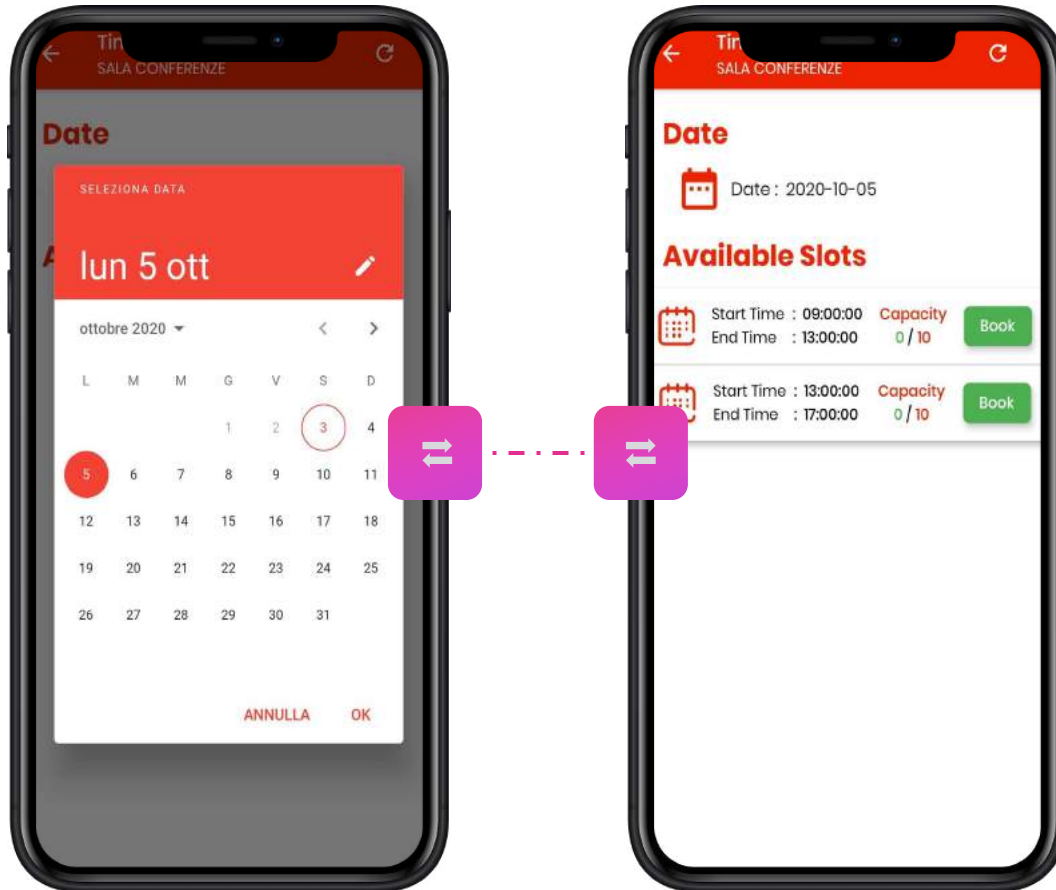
Tin
SALA CONFERENZE

Date

A

SELEZIONA DATA

lun 5 ott

ottobre 2020

| L | M | M | G | V | S | D |
|---|---|---|---|---|---|---|
| | | | 1 | 2 | 3 | 4 |
| 5 | 6 | 7 | 8 | 9 | 10 | 11 |
| 12 | 13 | 14 | 15 | 16 | 17 | 18 |
| 19 | 20 | 21 | 22 | 23 | 24 | 25 |
| 26 | 27 | 28 | 29 | 30 | 31 | |

ANNULLA OK

Tin
SALA CONFERENZE

Date

Date : 2020-10-05

Available Slots

Start Time : 09:00:00
End Time : 13:00:00
Capacity
0 / 10
Book

Start Time : 13:00:00
End Time : 17:00:00
Capacity
0 / 10
Book